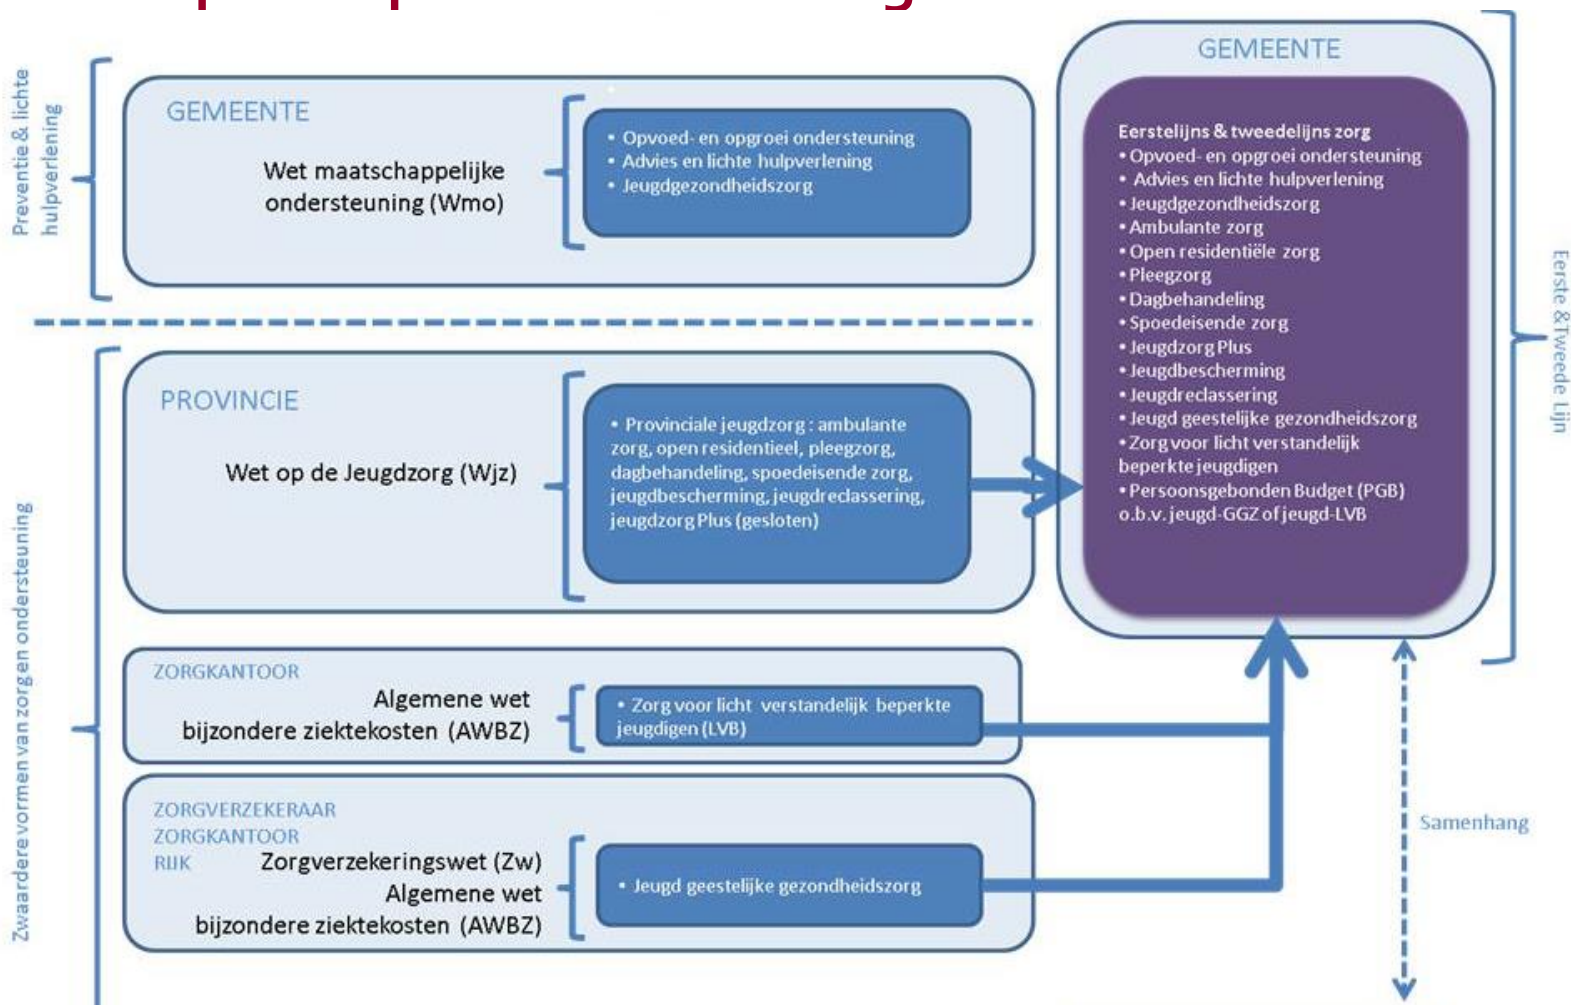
Preventie & lichte hulpverlening

GEMEENTE

Wet maatschappelijke ondersteuning (Wmo)

• Opvoed- en opgroei ondersteuning
• Advies en lichte hulpverlening
• Jeugdgezondheidszorg

Zwaardere vormen van zorg en ondersteuning

PROVINCIE

Wet op de Jeugdzorg (Wjz)

• Provinciale jeugdzorg : ambulante zorg, open residentieel, pleegzorg, dagbehandeling, spoedeisende zorg, jeugdbescherming, jeugdreclassering, jeugdzorg Plus (gesloten)

ZORGKANTOOR

Algemene wet bijzondere ziektekosten (AWBZ)

• Zorg voor licht verstandelijk beperkte jeugdigen (LVB)

ZORGVERZEKERAAR
ZORGKANTOOR
RIJK

Zorgverzekeringswet (Zw)
Algemene wet bijzondere ziektekosten (AWBZ)

• Jeugd geestelijke gezondheidszorg

GEMEENTE

Eerstelijns & tweedelijns zorg
• Opvoed- en opgroei ondersteuning
• Advies en lichte hulpverlening
• Jeugdgezondheidszorg
• Ambulante zorg
• Open residentiële zorg
• Pleegzorg
• Dagbehandeling
• Spoedeisende zorg
• Jeugdzorg Plus
• Jeugdbescherming
• Jeugdreclassering
• Jeugd geestelijke gezondheidszorg
• Zorg voor licht verstandelijk beperkte jeugdigen
• Persoonsgebonden Budget (PGB) o.b.v. jeugd-GGZ of jeugd-LVB

Eerste &Tweede Lijn

Samenhang